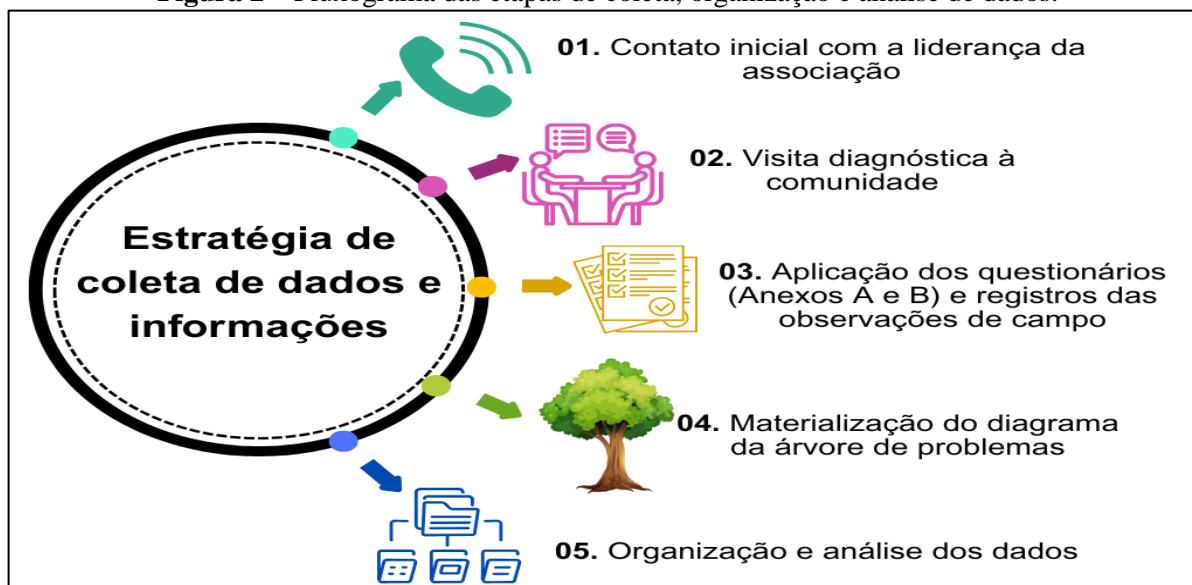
Figura 2 – Fluxograma das etapas de coleta, organização e análise de dados.

Estratégia de coleta de dados e informações

01. Contato inicial com a liderança da associação

02. Visita diagnóstica à comunidade

03. Aplicação dos questionários (Anexos A e B) e registros das observações de campo

04. Materialização do diagrama da árvore de problemas

05. Organização e análise dos dados